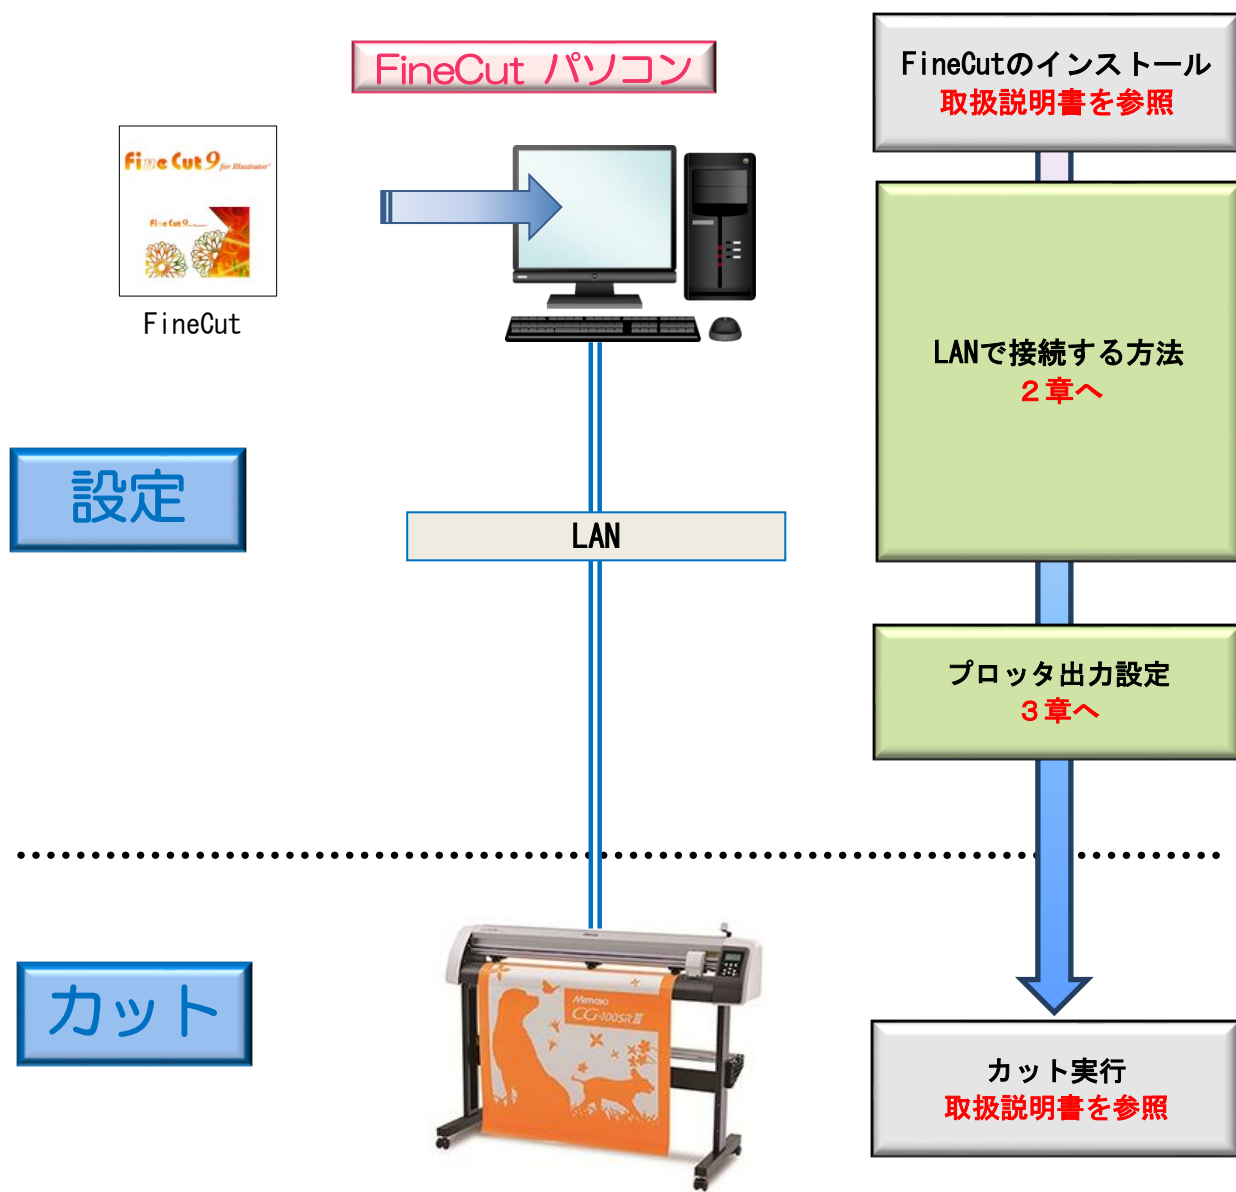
FineCut パソコン

FineCutのインストール
取扱説明書を参照

Fine Cut 9 for Illustrator

FineCut

LANで接続する方法
２章へ

設定

LAN

プロッタ出力設定
３章へ

カット

Mimaki CG-100SRIII

カット実行
取扱説明書を参照